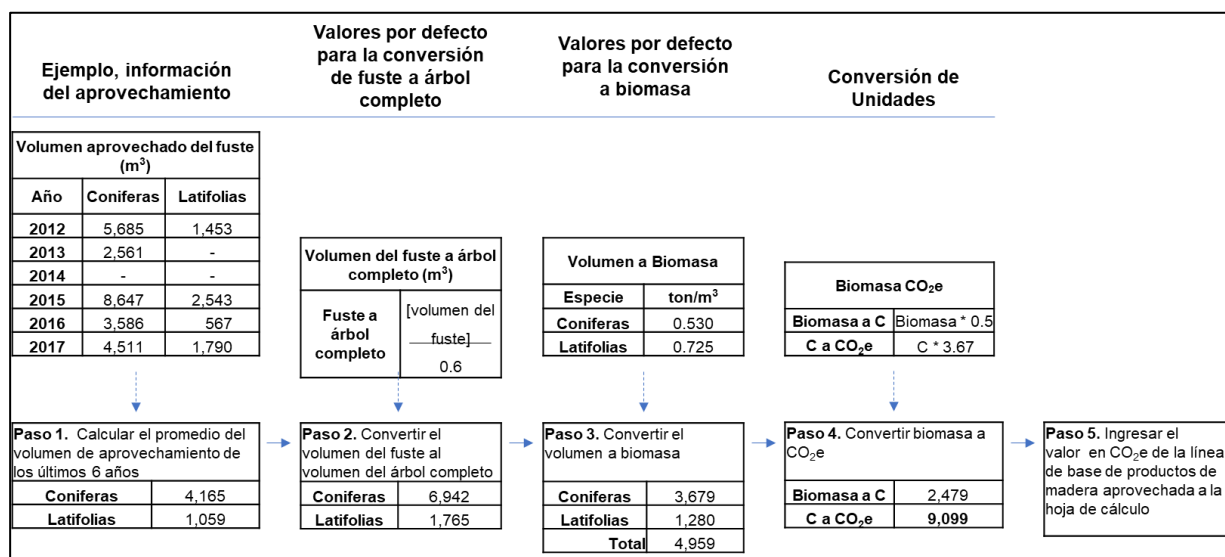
Ejemplo, información del aprovechamiento

Valores por defecto para la conversión de fuste a árbol completo

Valores por defecto para la conversión a biomasa

Conversión de Unidades

| Volumen aprovechado del fuste ($m^3$) | | |
|---|---|---|
| Año | Coniferas | Latifolias |
| 2012 | 5,685 | 1,453 |
| 2013 | 2,561 | - |
| 2014 | - | - |
| 2015 | 8,647 | 2,543 |
| 2016 | 3,586 | 567 |
| 2017 | 4,511 | 1,790 |

| Volumen del fuste a árbol completo ($m^3$) | |
|---|---|
| Fuste a árbol completo | $\frac{[\text{volumen del fuste}]}{0.6}$ |

| Volumen a Biomasa | |
|---|---|
| Especie | ton/$m^3$ |
| Coniferas | 0.530 |
| Latifolias | 0.725 |

| Biomasa $CO_2$e | |
|---|---|
| Biomasa a C | Biomasa * 0.5 |
| C a $CO_2$e | C * 3.67 |

Paso 1. Calcular el promedio del volumen de aprovechamiento de los últimos 6 años

| Coniferas | 4,165 |
|---|---|
| Latifolias | 1,059 |

Paso 2. Convertir el volumen del fuste al volumen del árbol completo

| Coniferas | 6,942 |
|---|---|
| Latifolias | 1,765 |

Paso 3. Convertir el volumen a biomasa

| Coniferas | 3,679 |
|---|---|
| Latifolias | 1,280 |
| Total | 4,959 |

Paso 4. Convertir biomasa a $CO_2$e

| Biomasa a C | 2,479 |
|---|---|
| C a $CO_2$e | 9,099 |

Paso 5. Ingresar el valor en $CO_2$e de la línea de base de productos de madera aprovechada a la hoja de cálculo